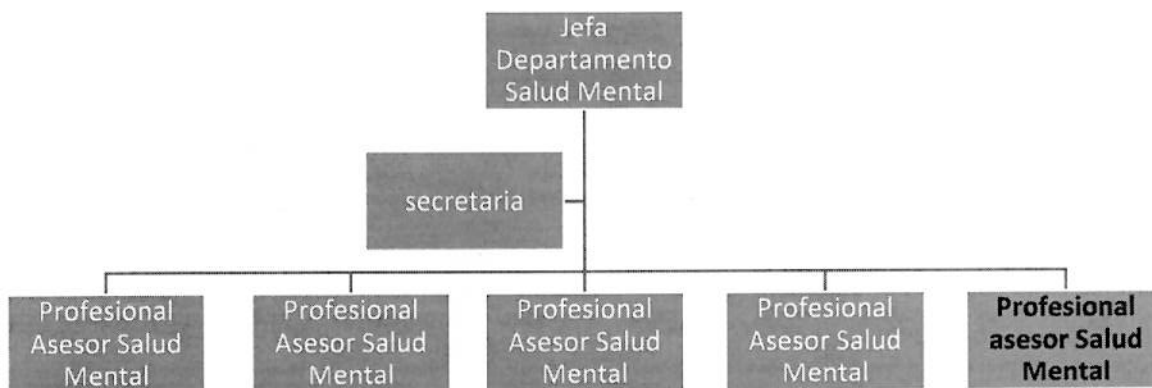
Jefa Departamento Salud Mental

secretaria

Profesional Asesor Salud Mental

Profesional Asesor Salud Mental

Profesional Asesor Salud Mental

Profesional Asesor Salud Mental

**Profesional asesor Salud Mental**